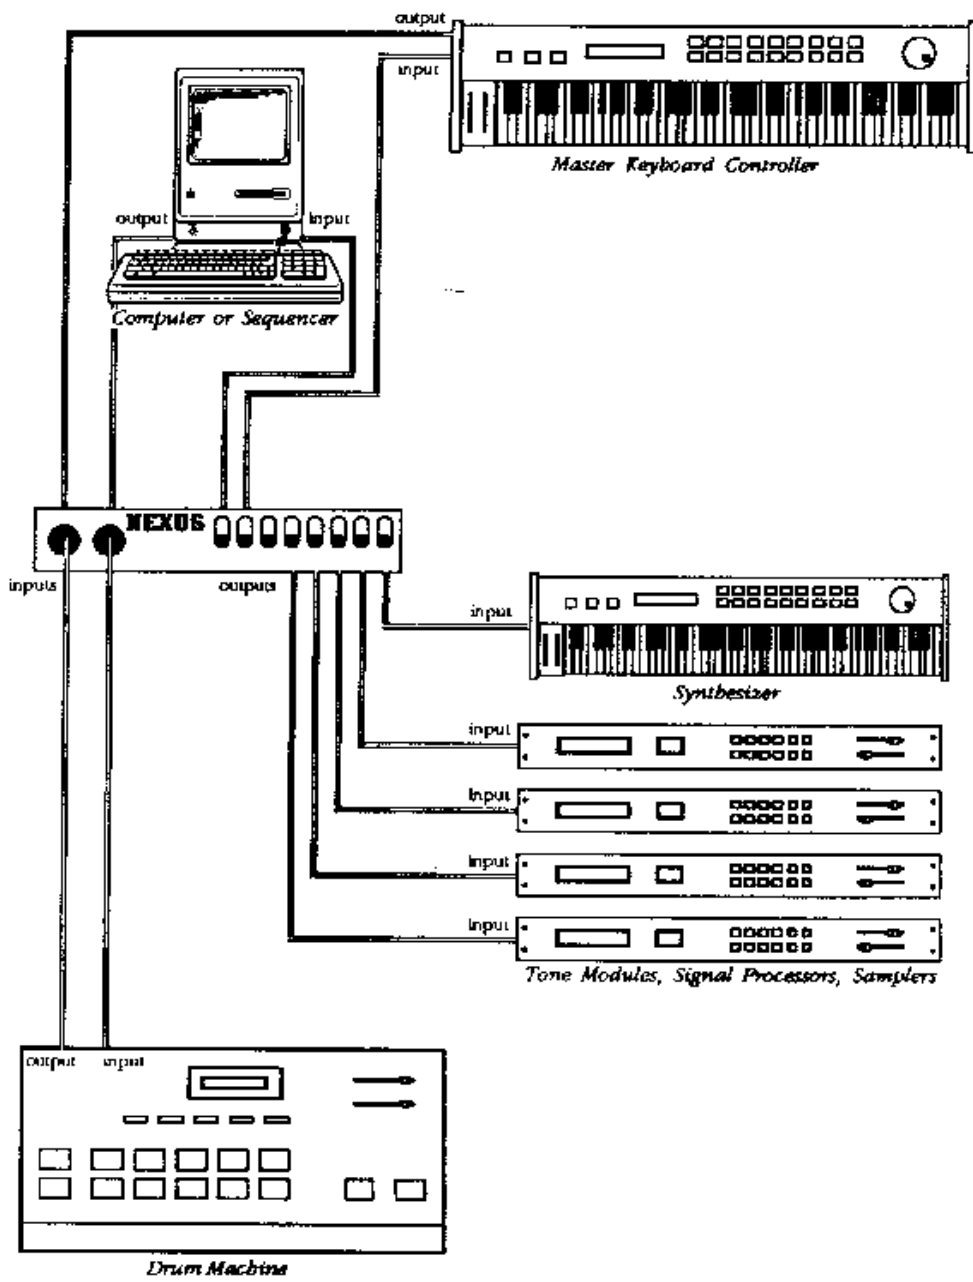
output

input

Master Keyboard Controller

output

input

Computer or Sequencer

NEXUS

inputs

outputs

input

Synthesizer

input

input

input

input

Tone Modules, Signal Processors, Samplers

output

input

Drum Machine